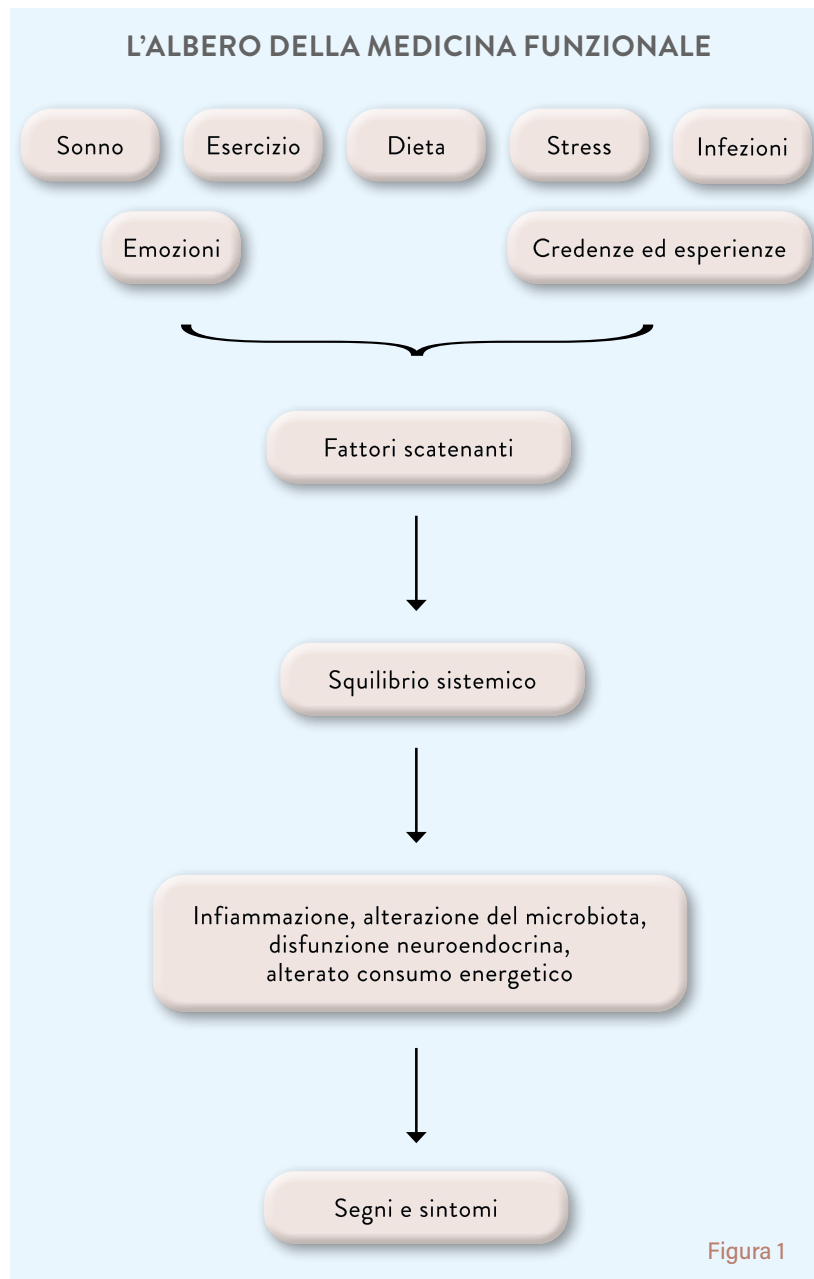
L'ALBERO DELLA MEDICINA FUNZIONALE

Sonno

Esercizio

Dieta

Stress

Infezioni

Emozioni

Credenze ed esperienze

Fattori scatenanti

Squilibrio sistemico

Infiammazione, alterazione del microbiota, disfunzione neuroendocrina, alterato consumo energetico

Segni e sintomi

Figura 1